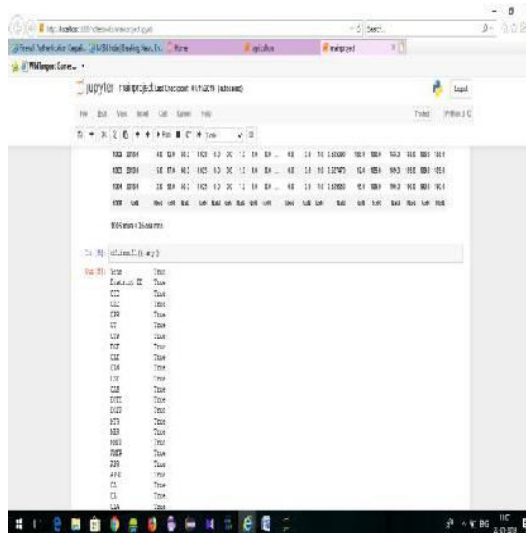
jupyter mainproject Last Checkpoint: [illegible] (autosaved)

File Edit View Insert Cell Kernel Help

Trusted Python 3

Logout

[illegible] rows × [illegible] columns

In [9]: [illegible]

Out[9]: Time True
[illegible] True
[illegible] True
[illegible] True
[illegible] True
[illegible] True
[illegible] True
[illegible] True
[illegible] True
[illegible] True
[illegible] True
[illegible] True
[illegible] True
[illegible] True
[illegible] True
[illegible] True
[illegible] True
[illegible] True
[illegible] True
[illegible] True
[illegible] True
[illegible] True
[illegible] True
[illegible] True